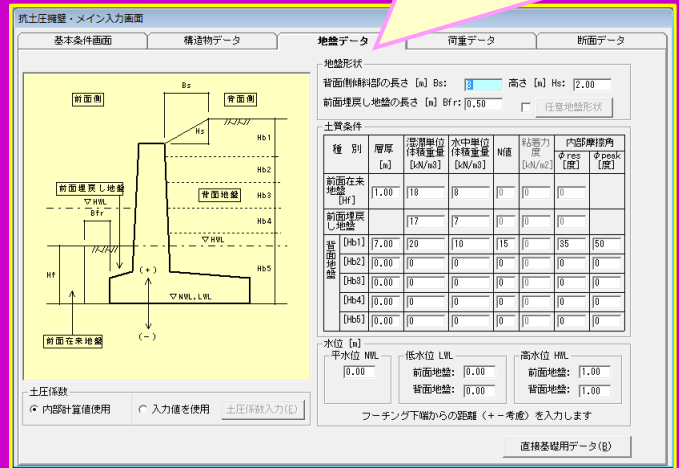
抗土圧擁壁・メイン入力画面

基本条件画面
構造物データ
地盤データ
荷重データ
断面データ

前面側
背面側
Bs
Hs
Hb1
Hb2
Hb3
Hb4
Hb5
前面埋戻し地盤
背面地盤
HWL
Bfr
HWL
Hf
(+)
NWL,LWL
(-)
前面在来地盤

地盤形状
背面側傾斜部の長さ [m] Bs: 0
高さ [m] Hs: 2.00
前面埋戻し地盤の長さ [m] Bfr: 0.50
任意地盤形状

土質条件

| 種別 | 層厚 [m] | 湿潤単位体積重量 [kN/m3] | 水中単位体積重量 [kN/m3] | N値 | 粘着力度 [kN/m2] | 内部摩擦角 φres [度] | φpeak [度] |
|---|---|---|---|---|---|---|---|
| 前面在来地盤 [Hf] | 1.00 | 18 | 8 | 0 | 0 | 0 | |
| 前面埋戻し地盤 | | 17 | 7 | 0 | 0 | 0 | |
| 背面地盤 [Hb1] | 7.00 | 20 | 10 | 15 | 0 | 35 | 50 |
| [Hb2] | 0.00 | 0 | 0 | 0 | 0 | 0 | 0 |
| [Hb3] | 0.00 | 0 | 0 | 0 | 0 | 0 | 0 |
| [Hb4] | 0.00 | 0 | 0 | 0 | 0 | 0 | 0 |
| [Hb5] | 0.00 | 0 | 0 | 0 | 0 | 0 | 0 |

水位 [m]
平水位 NWL
0.00
低水位 LWL
前面地盤: 0.00
背面地盤: 0.00
高水位 HWL
前面地盤: 1.00
背面地盤: 1.00
フーチング下端からの距離（+－考慮）を入力します

土圧係数
内部計算値使用
入力値を使用
土圧係数入力(E)

直接基礎用データ(B)